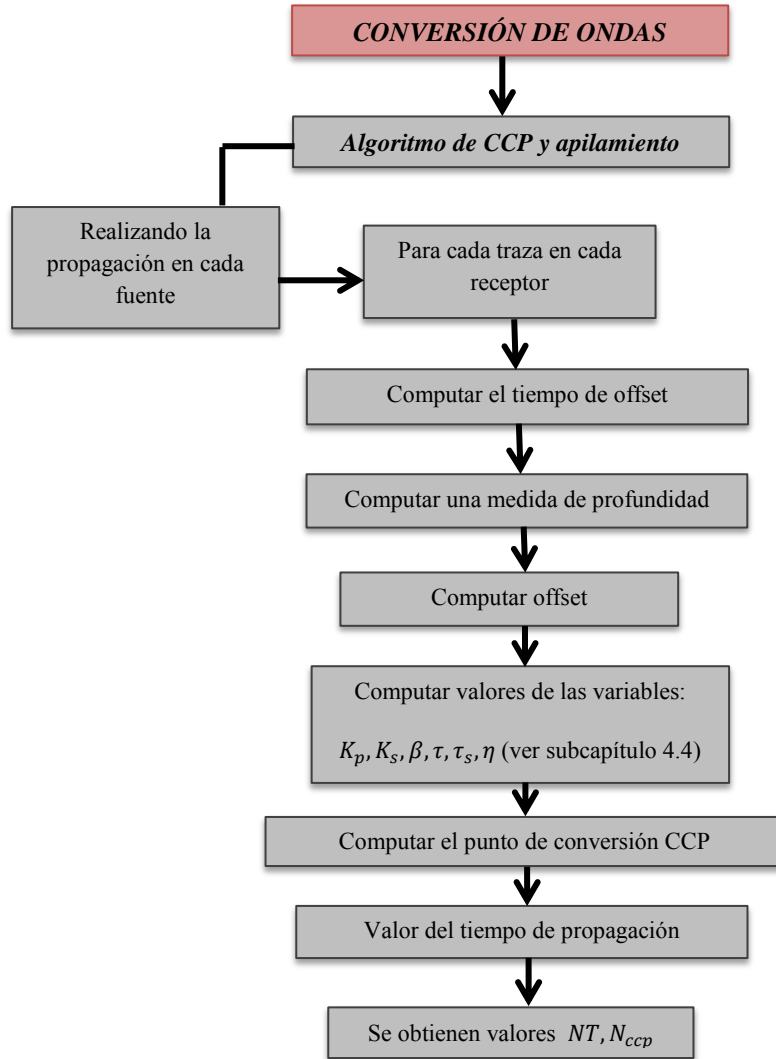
CONVERSIÓN DE ONDAS

Algoritmo de CCP y apilamiento

Realizando la propagación en cada fuente

Para cada traza en cada receptor

Computar el tiempo de offset

Computar una medida de profundidad

Computar offset

Computar valores de las variables:

$K_p, K_s, \beta, \tau, \tau_s, \eta$ (ver subcapítulo 4.4)

Computar el punto de conversión CCP

Valor del tiempo de propagación

Se obtienen valores $NT, N_{ccp}$